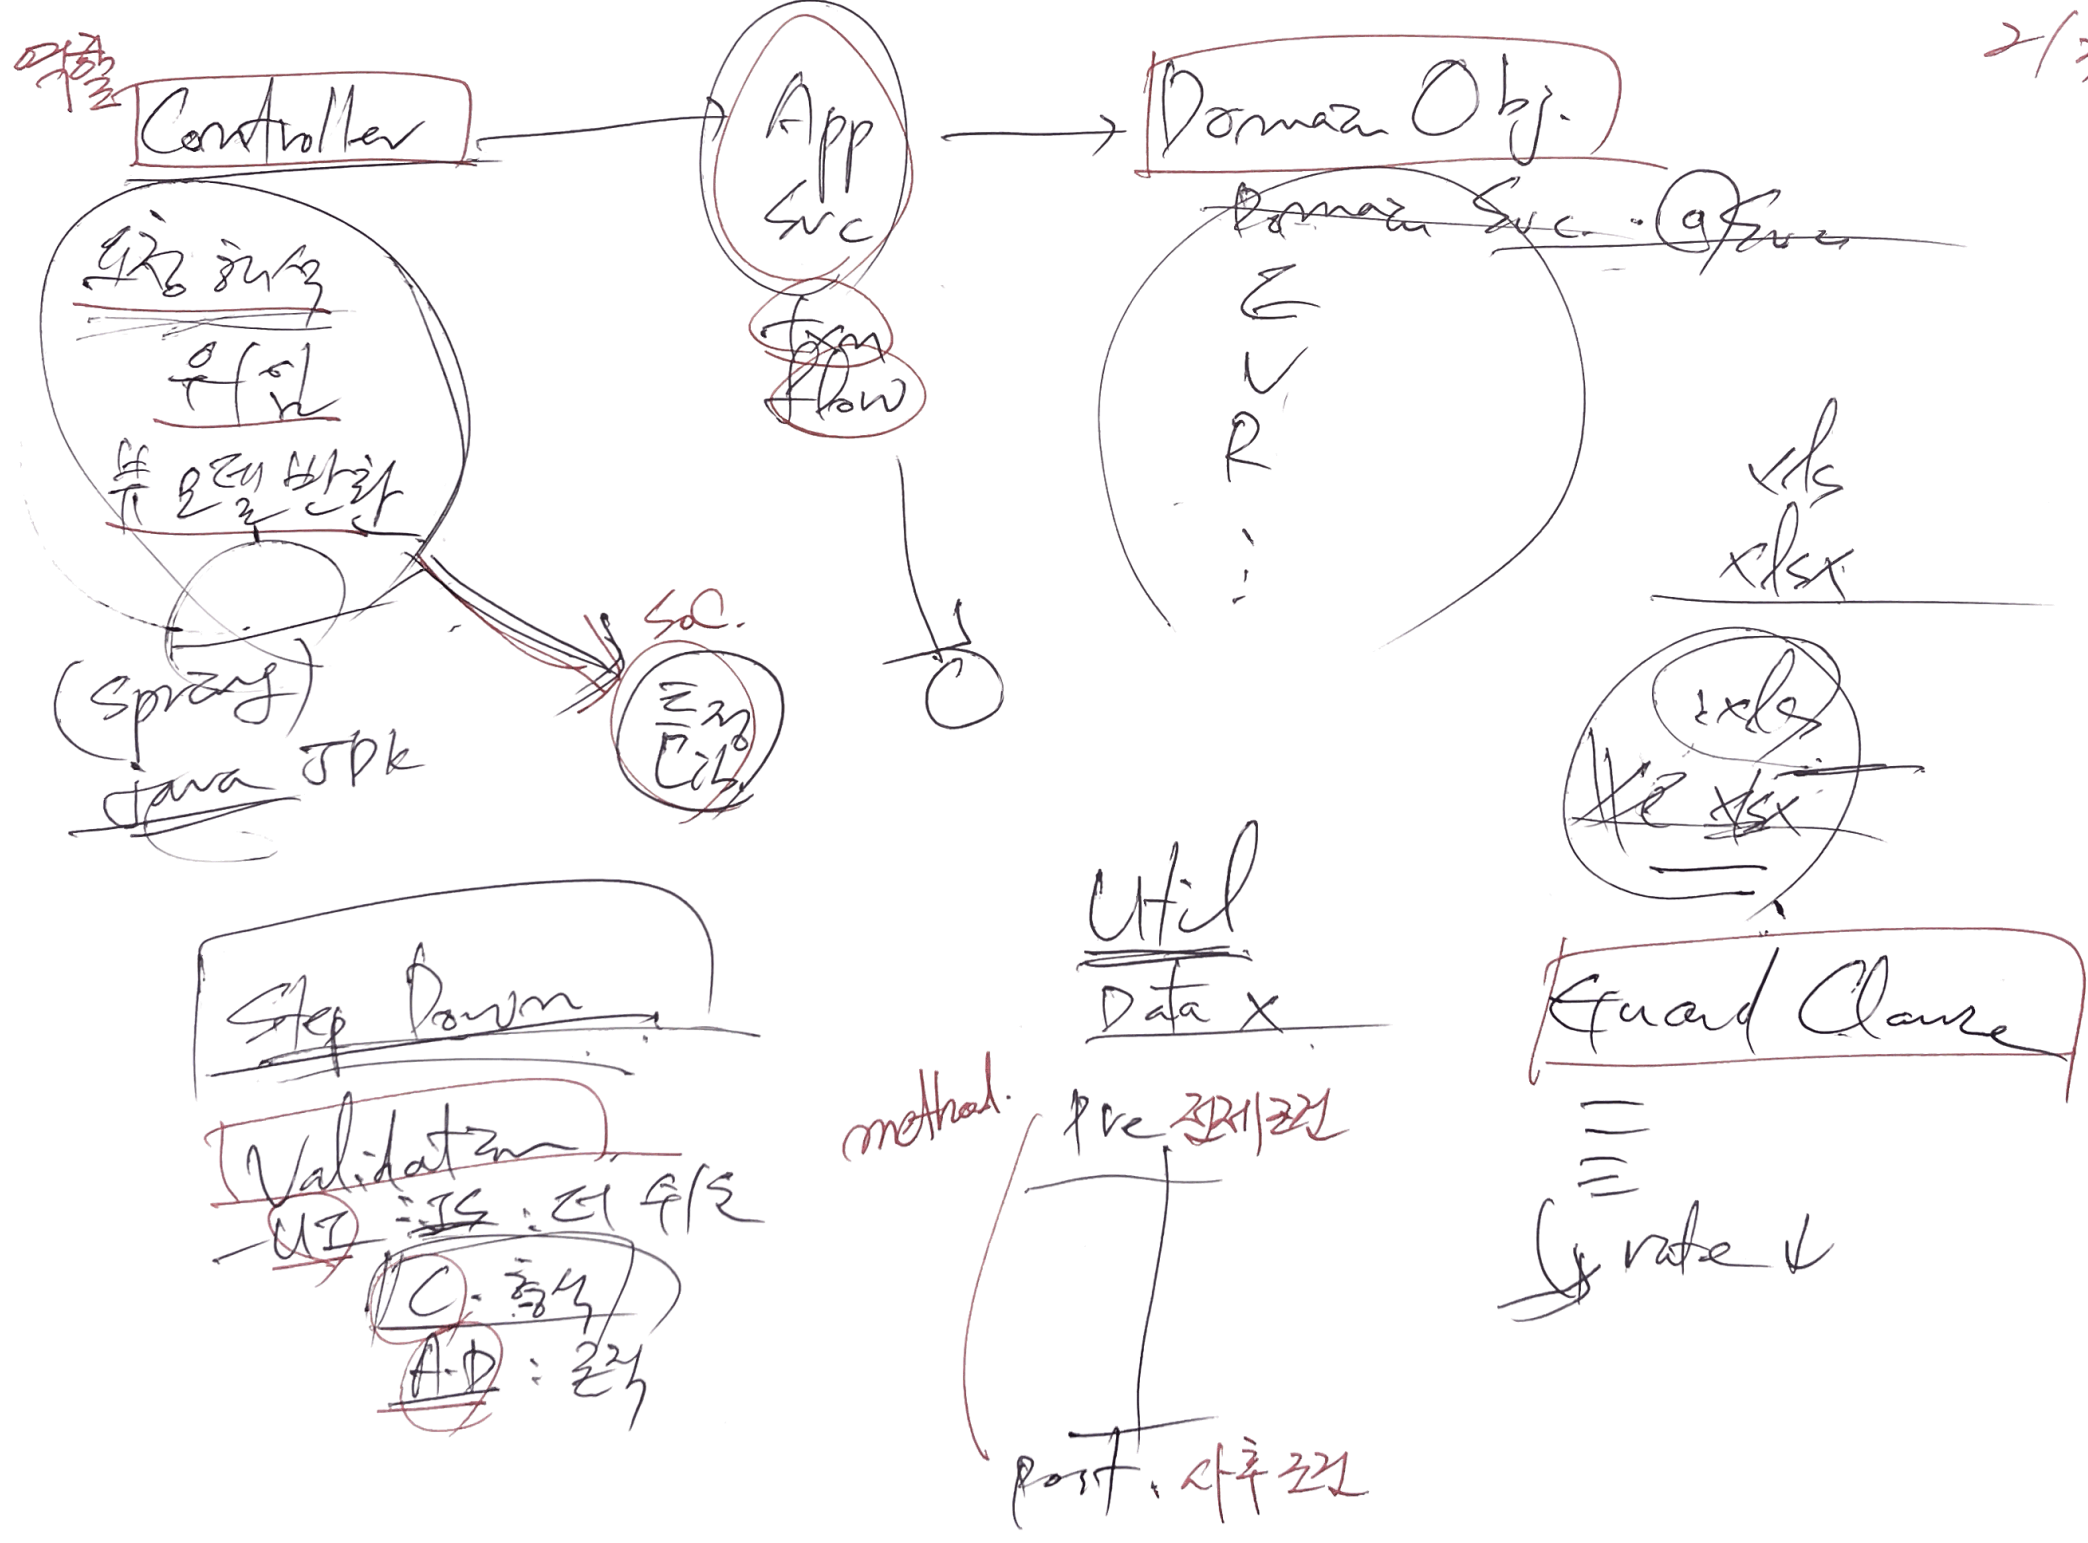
역할 Controller

요청 해석

응답

뷰 모델 변환

(Spring)

Java JDK

App Svc

Txn Flow

Svc.

도메인

Domain Obj.

Domain Svc. 9

C

U

R

xls

xlsx

xls

xlsx

Step Down

Validation

UI : 표현

C : 형식

A.D : 로직

Util

Data X

method.

Pre 전제조건

Post : 사후조건

Guard Clause

private

2/